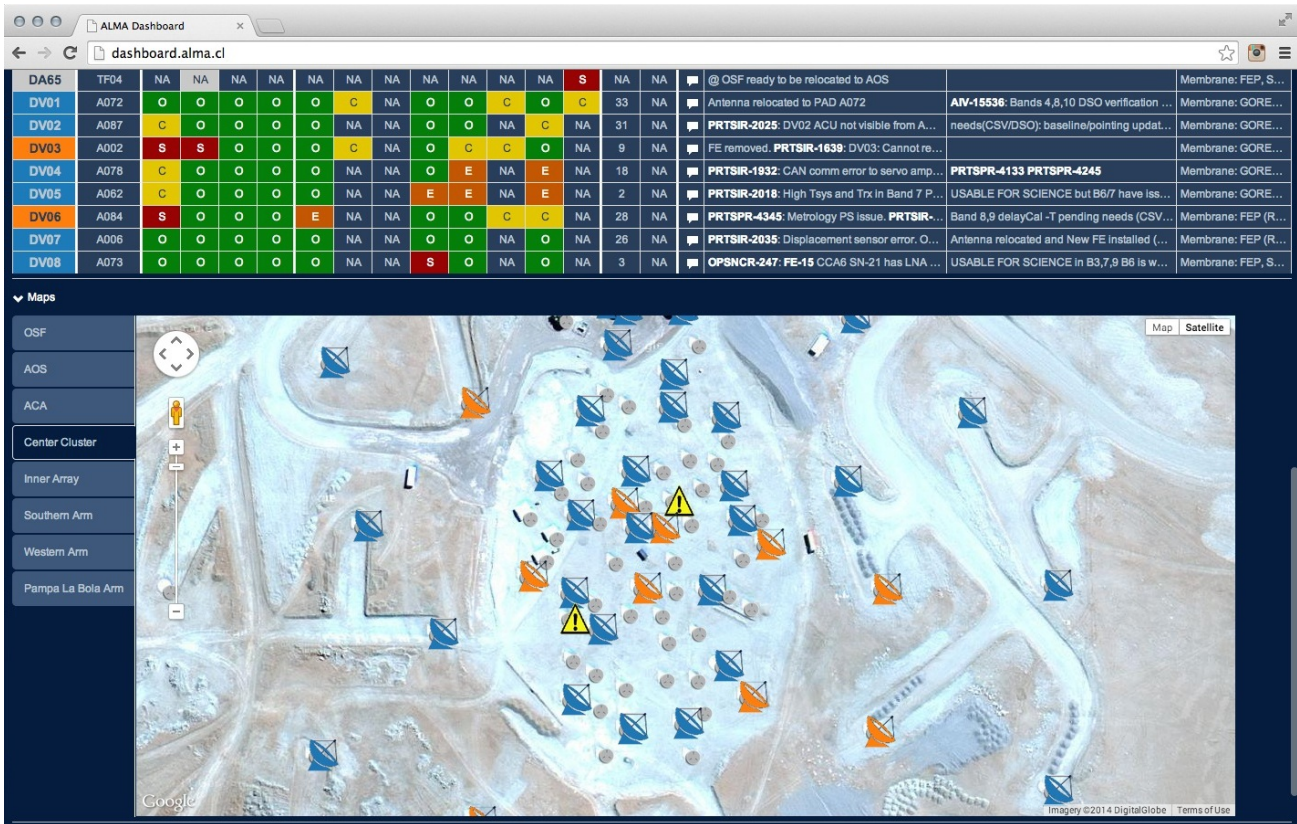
ALMA Dashboard

dashboard.alma.cl

| DA65 | TF04 | NA | NA | NA | NA | NA | NA | NA | NA | NA | NA | NA | S | NA | NA | @ OSF ready to be relocated to AOS | | Membrane: FEP, S... |
|---|---|---|---|---|---|---|---|---|---|---|---|---|---|---|---|---|---|---|
| DV01 | A072 | O | O | O | O | O | C | NA | O | O | C | O | C | 33 | NA | Antenna relocated to PAD A072 | AIV-15536: Bands 4,8,10 DSO verification ... | Membrane: GORE... |
| DV02 | A087 | C | O | O | O | O | NA | NA | O | O | NA | C | NA | 31 | NA | PRTSIR-2025: DV02 ACU not visible from A... | needs(CSV/DSO): baseline/pointing updat... | Membrane: GORE... |
| DV03 | A002 | S | S | O | O | O | C | NA | O | C | C | O | NA | 9 | NA | FE removed. PRTSIR-1639: DV03: Cannot re... | | Membrane: GORE... |
| DV04 | A078 | C | O | O | O | O | NA | NA | O | E | NA | E | NA | 18 | NA | PRTSIR-1932: CAN comm error to servo amp... | PRTSPR-4133 PRTSPR-4245 | Membrane: GORE... |
| DV05 | A062 | C | O | O | O | O | NA | NA | E | E | NA | E | NA | 2 | NA | PRTSIR-2018: High Tsys and Trx in Band 7 P... | USABLE FOR SCIENCE but B6/7 have iss... | Membrane: GORE... |
| DV06 | A084 | S | O | O | O | E | NA | NA | O | O | C | C | NA | 28 | NA | PRTSPR-4345: Metrology PS issue. PRTSIR-... | Band 8,9 delayCal -T pending needs (CSV... | Membrane: FEP (R... |
| DV07 | A006 | O | O | O | O | O | NA | NA | O | O | NA | O | NA | 26 | NA | PRTSIR-2035: Displacement sensor error. O... | Antenna relocated and New FE installed (... | Membrane: FEP (R... |
| DV08 | A073 | O | O | O | O | O | NA | NA | S | O | NA | O | NA | 3 | NA | OPSNCR-247: FE-15 CCA6 SN-21 has LNA ... | USABLE FOR SCIENCE in B3,7,9 B6 is w... | Membrane: FEP, S... |

Maps

OSF
AOS
ACA
Center Cluster
Inner Array
Southern Arm
Western Arm
Pampa La Bola Arm

Map Satellite

Google

Imagery ©2014 DigitalGlobe Terms of Use